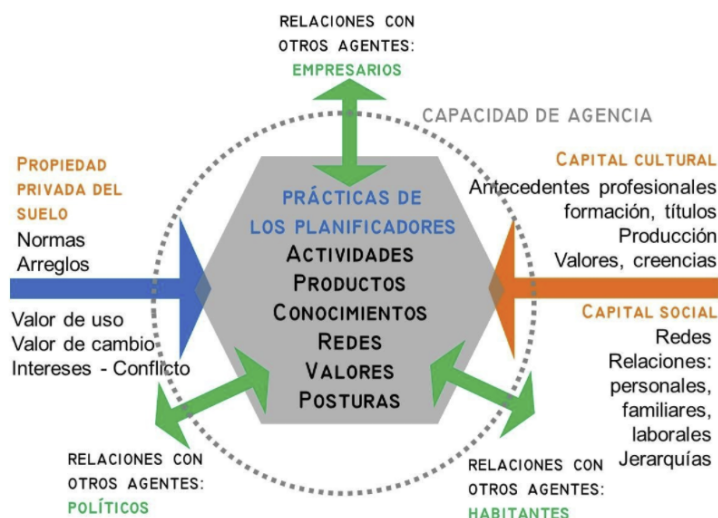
RELACIONES CON
OTROS AGENTES:
EMPRESARIOS

CAPACIDAD DE AGENCIA

PROPIEDAD
PRIVADA DEL
SUELO
Normas
Arreglos

Valor de uso
Valor de cambio
Intereses - Conflicto

PRÁCTICAS DE
LOS PLANIFICADORES
ACTIVIDADES
PRODUCTOS
CONOCIMIENTOS
REDES
VALORES
POSTURAS

CAPITAL CULTURAL
Antecedentes profesionales
formación, títulos
Producción
Valores, creencias

CAPITAL SOCIAL
Redes
Relaciones:
personales,
familiares,
laborales
Jerarquías

RELACIONES CON
OTROS AGENTES:
POLÍTICOS

RELACIONES CON
OTROS AGENTES:
HABITANTES